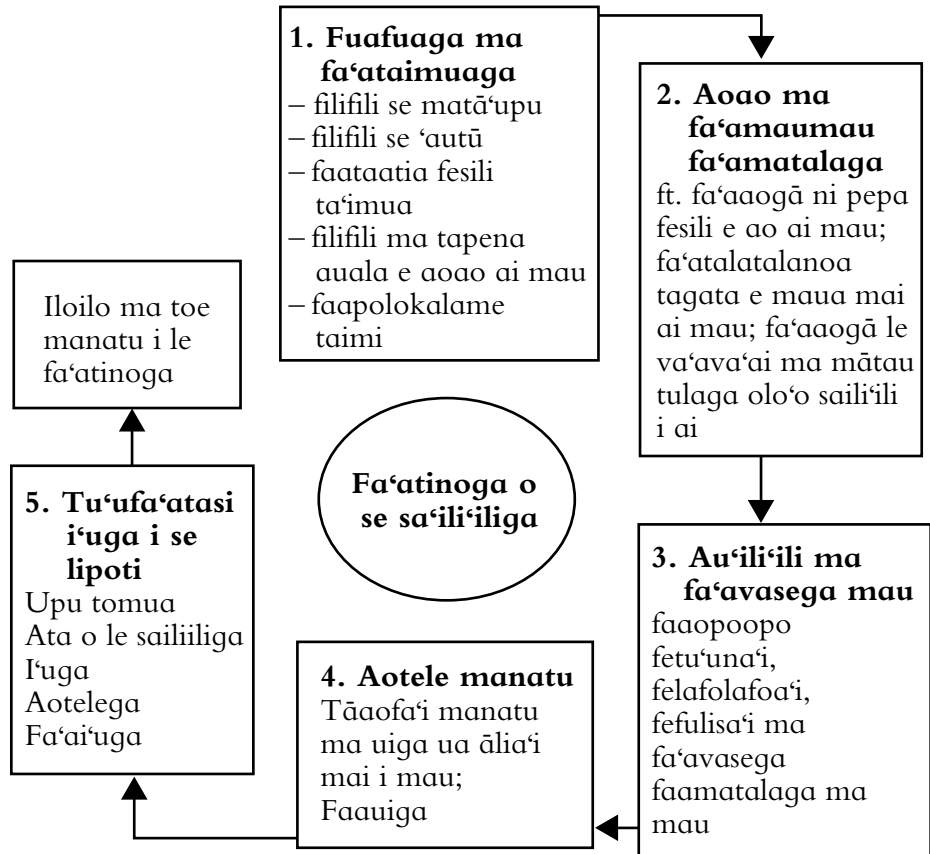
**1. Fuafuaga ma fa‘ataimuaga**
– filifili se matā‘upu
– filifili se ‘autū
– faataatia fesili ta‘imua
– filifili ma tapena auala e aoao ai mau
– faapolokalame taimi

**2. Aoao ma fa‘amaumau fa‘amatalaga**
ft. fa‘aaogā ni pepa fesili e ao ai mau; fa‘atalatalanoa tagata e maua mai ai mau; fa‘aaogā le va‘ava‘ai ma mātau tulaga olo‘o saili‘ili i ai

**3. Au‘ili‘ili ma fa‘avasega mau**
faaopoopo fetu‘una‘i, felafolafoa‘i, fefulisa‘i ma fa‘avasega faamatalaga ma mau

**4. Aotele manatu**
Tāaofa‘i manatu ma uiga ua ālia‘i mai i mau; Faauiga

**5. Tu‘ufa‘atasi i‘uga i se lipoti**
Upu tomua
Ata o le sailiiliga
I‘uga
Aotelega
Fa‘ai‘uga

Iloilo ma toe manatu i le fa‘atinoga

Fa‘atinoga o se sa‘ili‘iliga